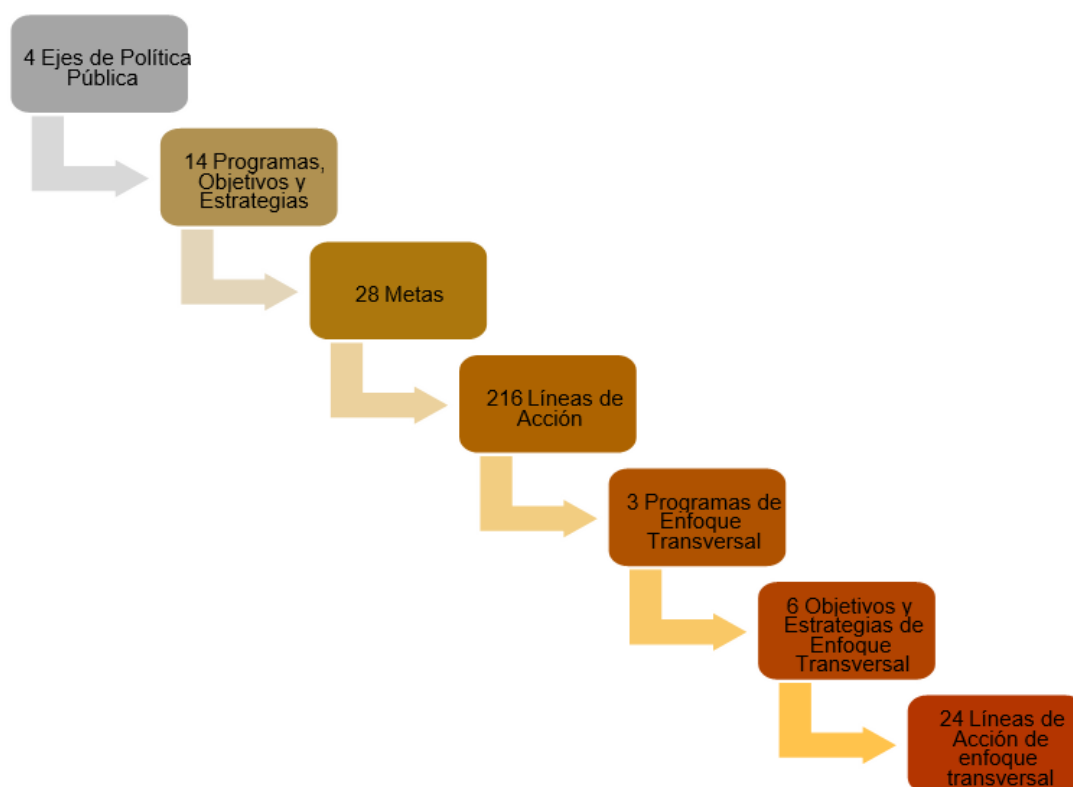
4 Ejes de Política Pública

14 Programas, Objetivos y Estrategias

28 Metas

216 Líneas de Acción

3 Programas de Enfoque Transversal

6 Objetivos y Estrategias de Enfoque Transversal

24 Líneas de Acción de enfoque transversal